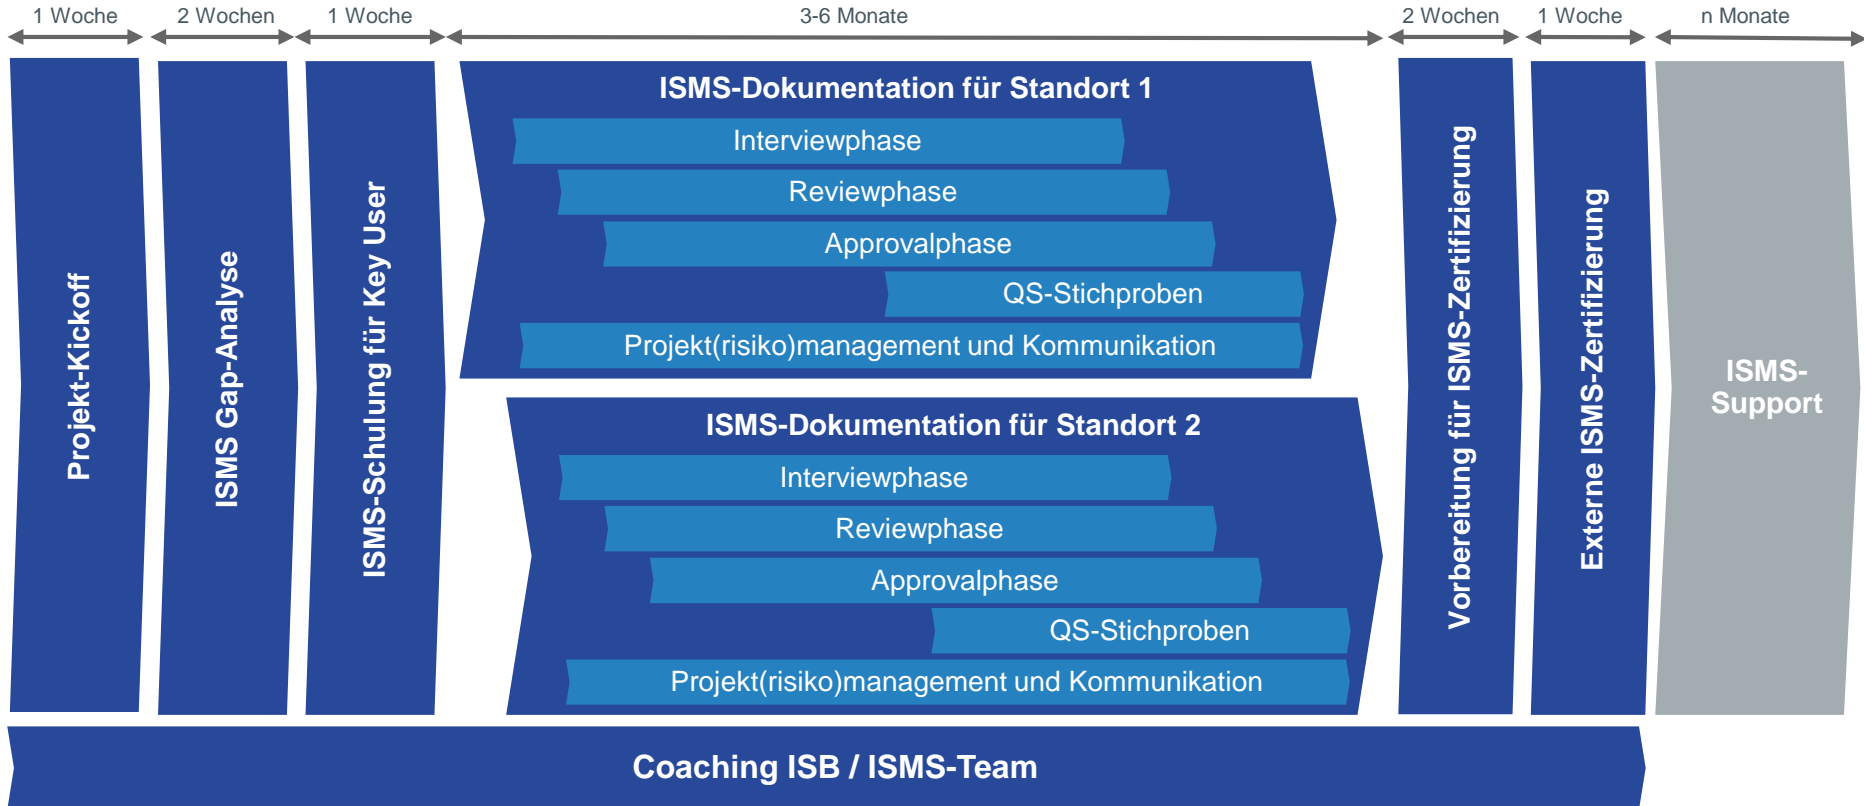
1 Woche | 2 Wochen | 1 Woche | 3-6 Monate | 2 Wochen | 1 Woche | n Monate

Projekt-Kickoff

ISMS Gap-Analyse

ISMS-Schulung für Key User

ISMS-Dokumentation für Standort 1

Interviewphase

Reviewphase

Approvalphase

QS-Stichproben

Projekt(risiko)management und Kommunikation

ISMS-Dokumentation für Standort 2

Interviewphase

Reviewphase

Approvalphase

QS-Stichproben

Projekt(risiko)management und Kommunikation

Vorbereitung für ISMS-Zertifizierung

Externe ISMS-Zertifizierung

ISMS-Support

Coaching ISB / ISMS-Team